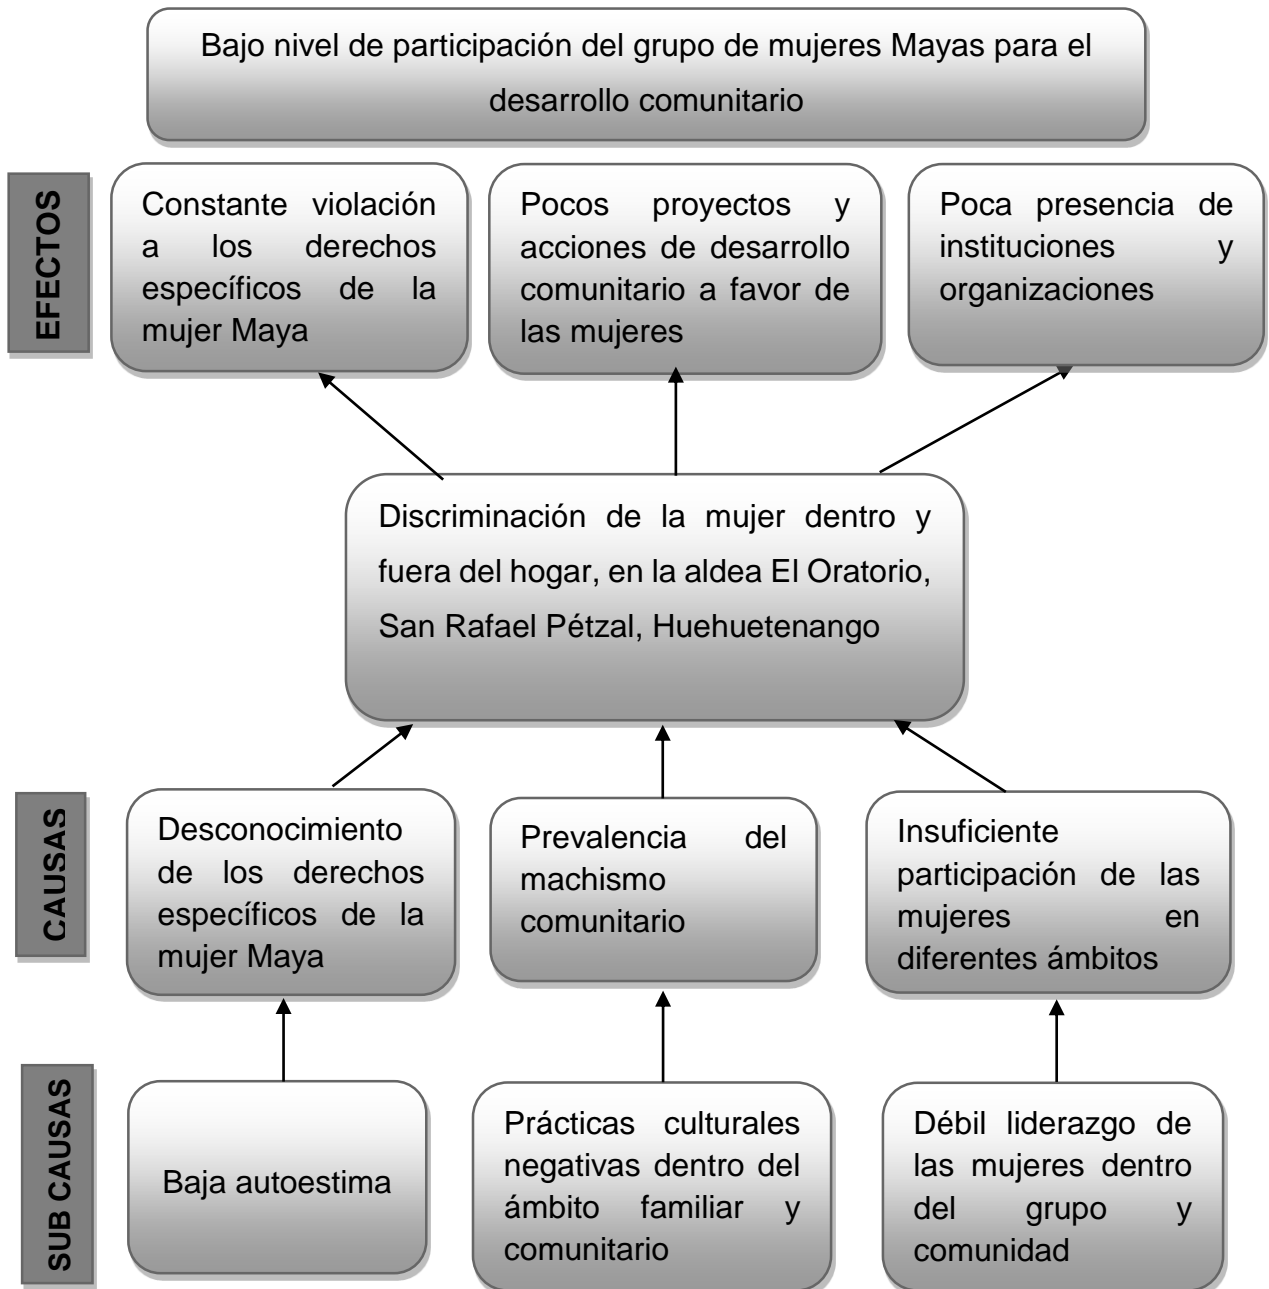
Bajo nivel de participación del grupo de mujeres Mayas para el desarrollo comunitario

EFECTOS

Constante violación a los derechos específicos de la mujer Maya

Pocos proyectos y acciones de desarrollo comunitario a favor de las mujeres

Poca presencia de instituciones y organizaciones

Discriminación de la mujer dentro y fuera del hogar, en la aldea El Oratorio, San Rafael Pétzal, Huehuetenango

CAUSAS

Desconocimiento de los derechos específicos de la mujer Maya

Prevalencia del machismo comunitario

Insuficiente participación de las mujeres en diferentes ámbitos

SUB CAUSAS

Baja autoestima

Prácticas culturales negativas dentro del ámbito familiar y comunitario

Débil liderazgo de las mujeres dentro del grupo y comunidad